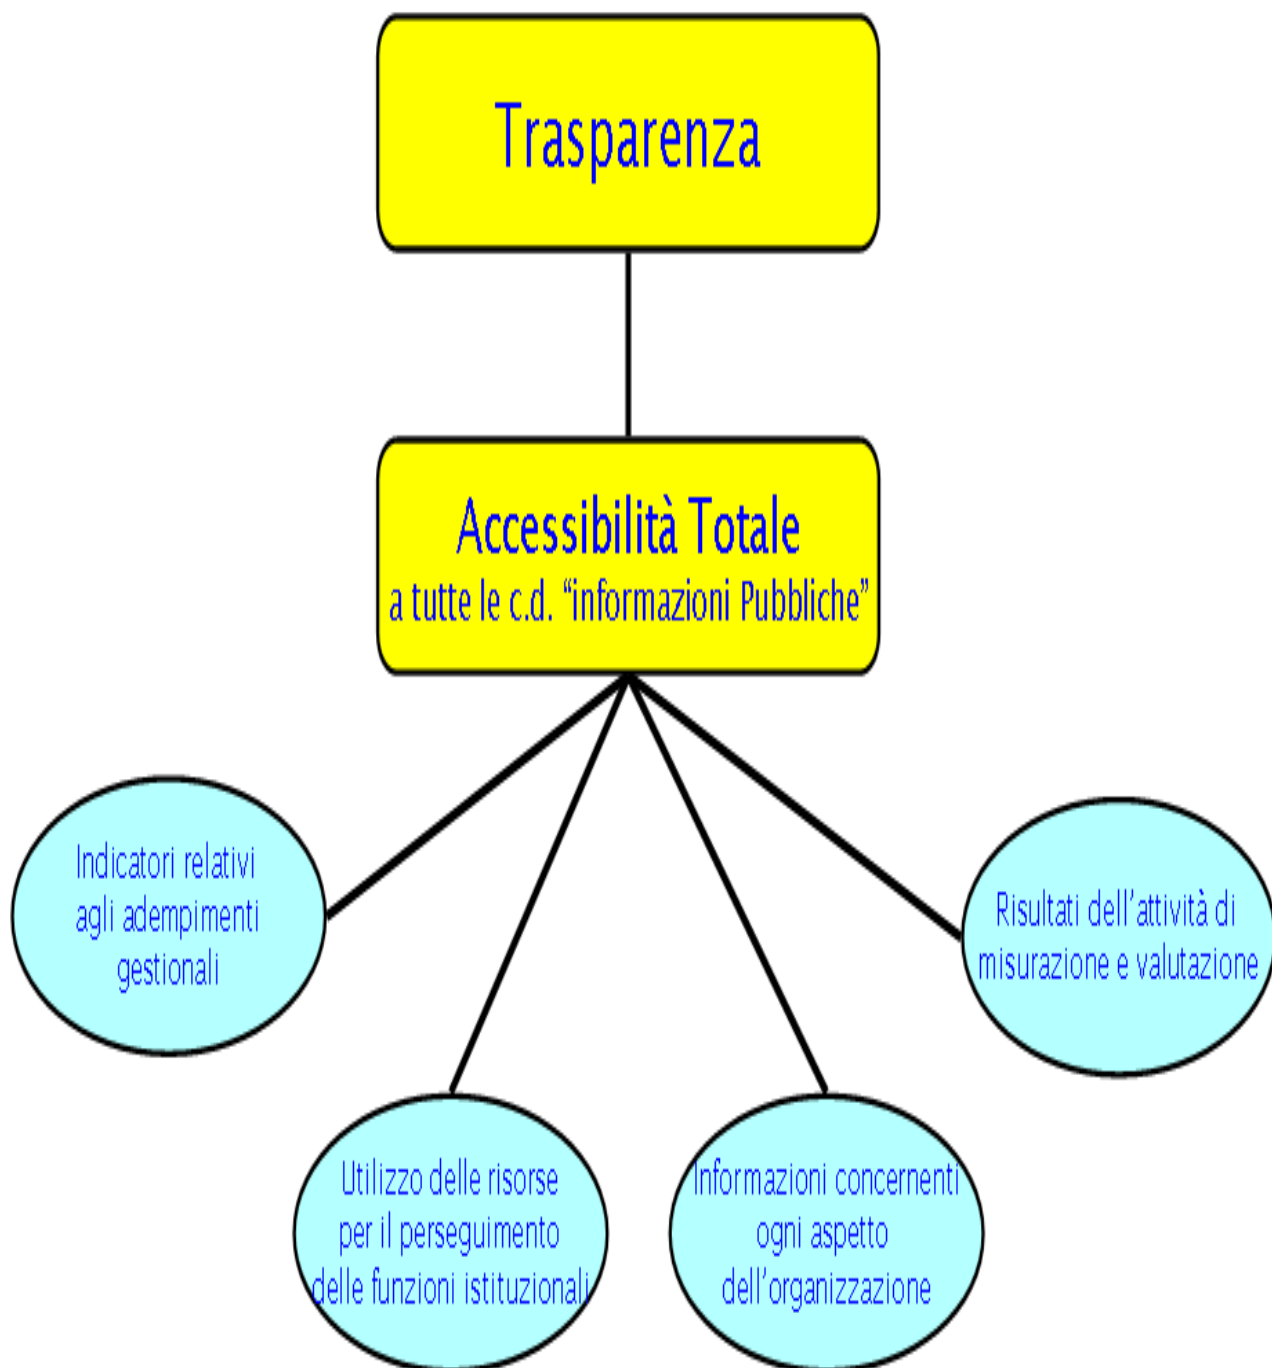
Trasparenza

Accessibilità Totale
a tutte le c.d. “informazioni Pubbliche”

Indicatori relativi agli adempimenti gestionali

Risultati dell’attività di misurazione e valutazione

Utilizzo delle risorse per il perseguimento delle funzioni istituzionali

Informazioni concernenti ogni aspetto dell’organizzazione